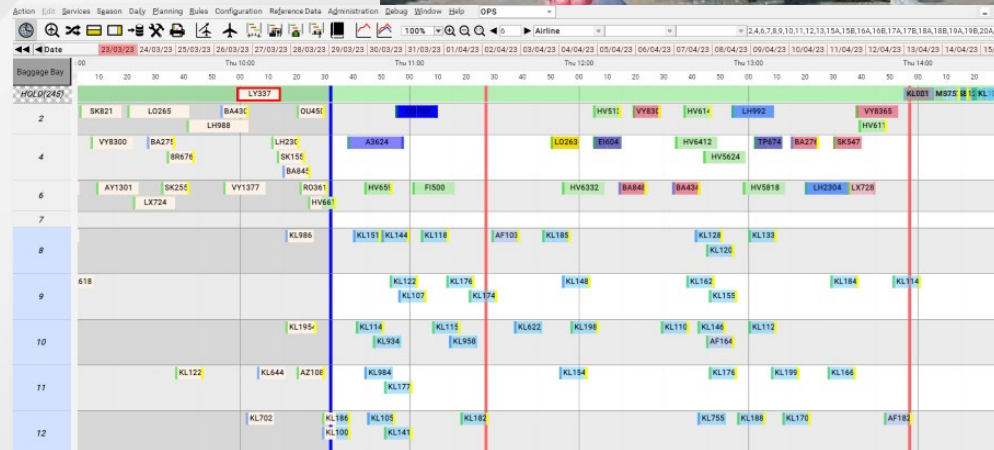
Action Edit Services Season Daily Planning Rules Configuration Reference Data Administration Debug Window Help OPS

100% 6 Airline 2,4,6,7,8,9,10,11,12,13,15A,15B,16A,16B,17A,17B,18A,18B,19A,19B,20A

Date 23/03/23 24/03/23 25/03/23 26/03/23 27/03/23 28/03/23 29/03/23 30/03/23 31/03/23 01/04/23 03/04/23 04/04/23 05/04/23 06/04/23 07/04/23 08/04/23 09/04/23 10/04/23 11/04/23 12/04/23 13/04/23 14/04/23

Baggage Bay

Thu 10:00 Thu 11:00 Thu 12:00 Thu 13:00 Thu 14:00

10 20 30 40 50 00 10 20 30 40 50 00 10 20 30 40 50 00 10 20 30 40 50 00 10 20 30 40 50 00 10 20

HOLD (245) LY337 KL003 MS75 KL

2 SK821 LO265 BA430 OU450 HV513 VY8308 HV614 LH992 VY8365 LH988 HV611

4 VY8300 BA275 LH230 A3624 LO263 EI604 HV6412 TP674 BA276 SK547 8R676 SK155 HV5624 BA845

6 AY1301 SK255 VY1377 RO361 HV65 FI500 HV6332 BA848 BA434 HV5818 LH2304 LX728 LX724 HV661

7

8 KL986 KL151 KL144 KL118 AF103 KL185 KL128 KL133 KL120

9 618 KL122 KL176 KL148 KL162 KL184 KL114 KL107 KL174 KL155

10 KL1954 KL114 KL115 KL622 KL198 KL110 KL146 KL112 KL934 KL958 AF164

11 KL122 KL644 AZ108 KL984 KL154 KL176 KL199 KL166 KL177

12 KL702 KL186 KL105 KL182 KL755 KL188 KL170 AF182 KL100 KL141